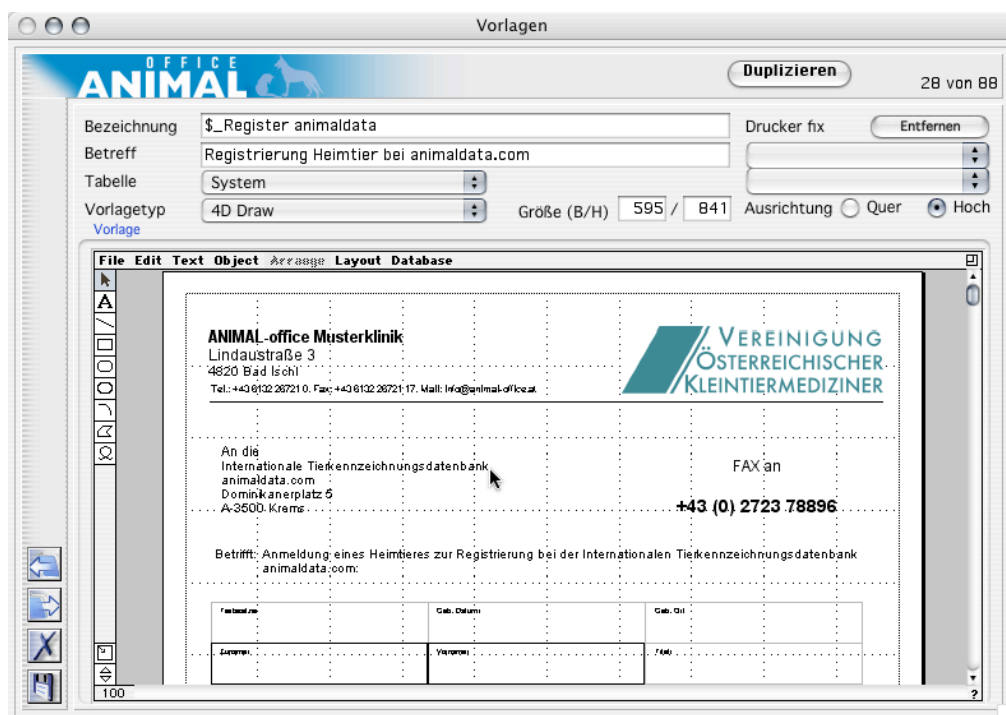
Vorlagen

OFFICE
ANIMAL

Duplizieren

28 von 88

Bezeichnung $_Register animaldata

Drucker fix

Entfernen

Betreff Registrierung Heimtier bei animaldata.com

Tabelle System

Vorlagetyp 4D Draw

Größe (B/H) 595 / 841

Ausrichtung Quer Hoch

Vorlage

File Edit Text Object Arrange Layout Database

ANIMAL-office Musterklinik
Lindaustraße 3
4820 Bad Ischl
Tel.: +43 6132 28721 0, Fax: +43 6132 28721 17, Mail: info@animal-office.at

VEREINIGUNG
ÖSTERREICHISCHER
KLEINTIERMEDIZINER

An die
Internationale Tierkennzeichnungsdatenbank
animaldata.com
Dominikanerplatz 5
A-3500 Krems

FAX an

+43 (0) 2723 78896

Betrifft: Anmeldung eines Heimtieres zur Registrierung bei der Internationalen Tierkennzeichnungsdatenbank animaldata.com:

| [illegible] | Geb. Datum | Geb. Ort |
|---|---|---|
| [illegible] | Vorname | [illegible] |

100

?